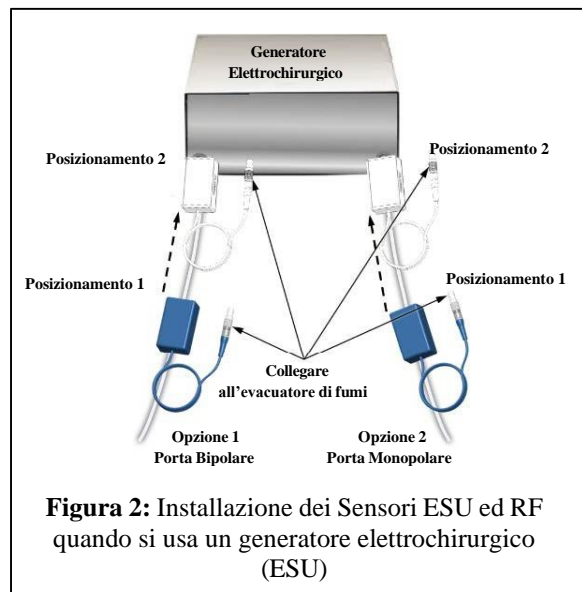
Generatore Elettrochirurgico

Posizionamento 2

Posizionamento 2

Posizionamento 1

Posizionamento 1

Collegare all'evacuatore di fumi

Opzione 1
Porta Bipolare

Opzione 2
Porta Monopolare

**Figura 2:** Installazione dei Sensori ESU ed RF quando si usa un generatore elettrochirurgico (ESU)